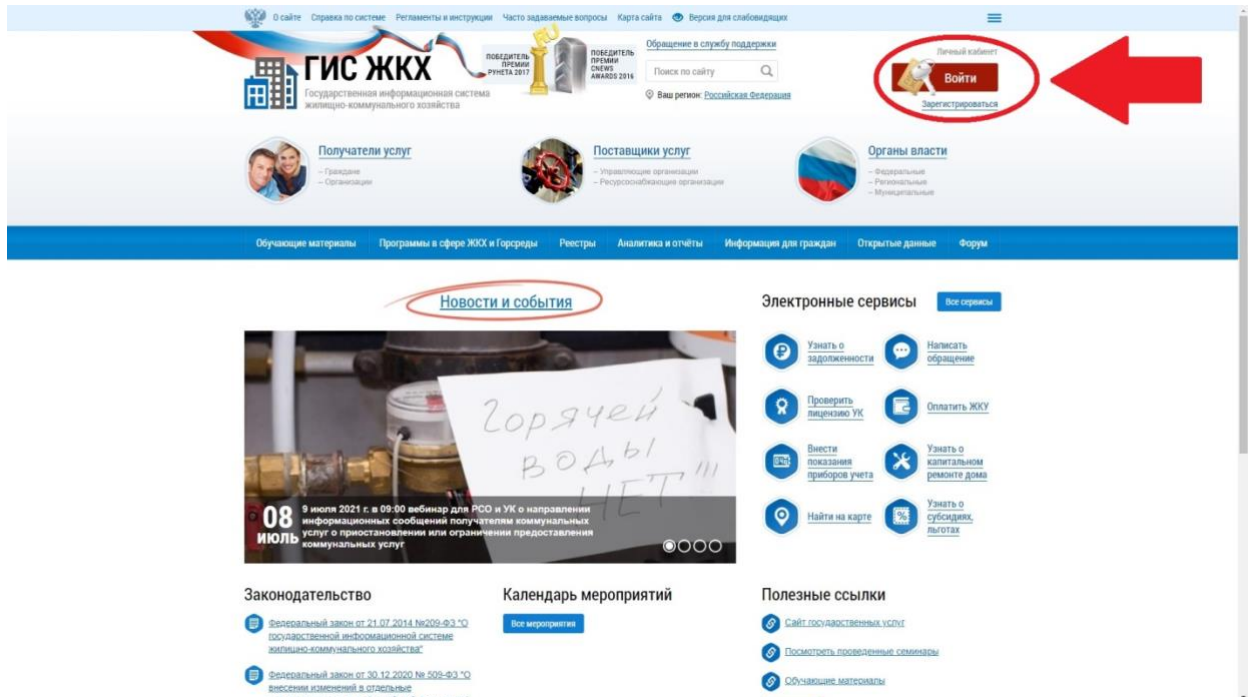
О сайте Справка по системе Регламенты и инструкции Часто задаваемые вопросы Карта сайта Версия для слабовидящих

ГИС ЖКХ
Государственная информационная система жилищно-коммунального хозяйства

ПОБЕДИТЕЛЬ ПРЕМИИ РУНЕТА 2017
ПОБЕДИТЕЛЬ ПРЕМИИ CNEWS AWARDS 2016

Обращение в службу поддержки
Поиск по сайту
Ваш регион: Российская Федерация

Личный кабинет
Войти
Зарегистрироваться

Получатели услуг
– Граждане
– Организации

Поставщики услуг
– Управляющие организации
– Ресурсоснабжающие организации

Органы власти
– Федеральные
– Региональные
– Муниципальные

Обучающие материалы Программы в сфере ЖКХ и Горсреды Реестры Аналитика и отчёты Информация для граждан Открытые данные Форум

Новости и события

Горячей воды НЕТ!!!

08 ИЮЛЬ
9 июля 2021 г. в 09:00 вебинар для РСО и УК о направлении информационных сообщений получателям коммунальных услуг о приостановлении или ограничении предоставления коммунальных услуг

Электронные сервисы
Все сервисы

Узнать о задолженности
Написать обращение
Проверить лицензию УК
Оплатить ЖКУ
Внести показания приборов учета
Узнать о капитальном ремонте дома
Найти на карте
Узнать о субсидиях, льготах

Законодательство
Федеральный закон от 21.07.2014 №209-ФЗ "О государственной информационной системе жилищно-коммунального хозяйства"
Федеральный закон от 30.12.2020 № 509-ФЗ "О внесении изменений в отдельные

Календарь мероприятий
Все мероприятия

Полезные ссылки
Сайт государственных услуг
Посмотреть проведенные семинары
Обучающие материалы